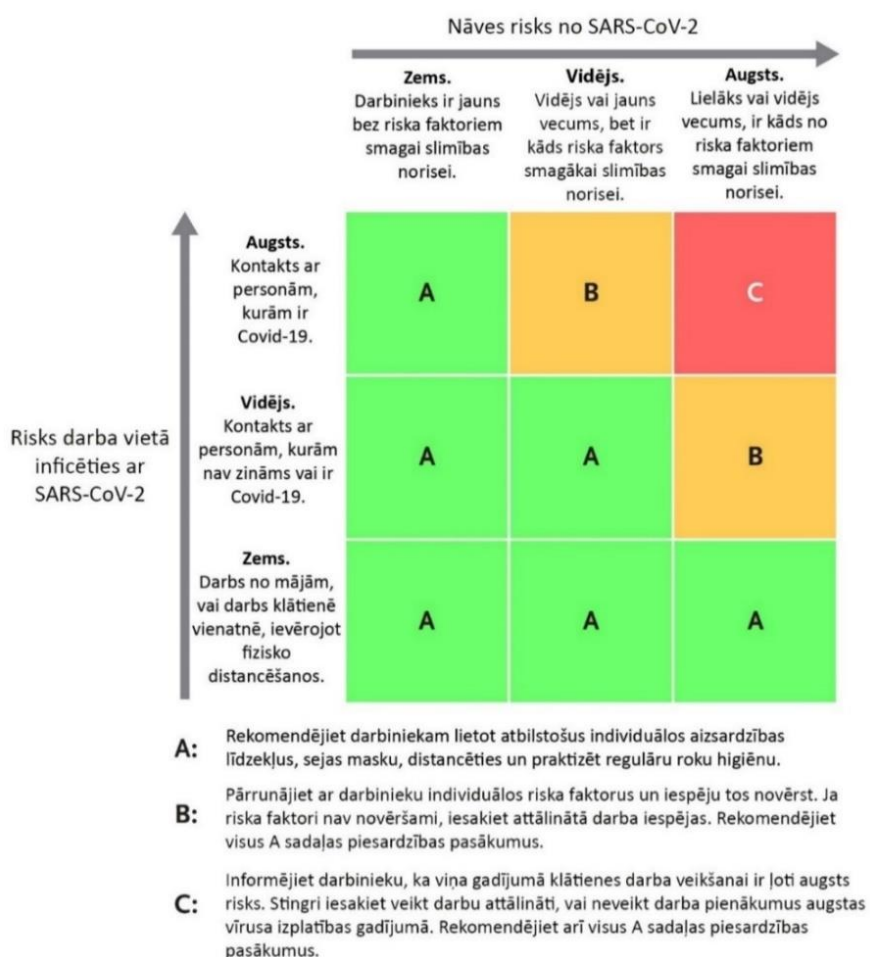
Nāves risks no SARS-CoV-2

| | **Zems.** Darbinieks ir jauns bez riska faktoriem smagai slimības norisei. | **Vidējs.** Vidējs vai jauns vecums, bet ir kāds riska faktors smagākai slimības norisei. | **Augsts.** Lielāks vai vidējs vecums, ir kāds no riska faktoriem smagai slimības norisei. |
|---|---|---|---|
| **Augsts.** Kontakts ar personām, kurām ir Covid-19. | A | B | C |
| **Vidējs.** Kontakts ar personām, kurām nav zināms vai ir Covid-19. | A | A | B |
| **Zems.** Darbs no mājām, vai darbs klātienē vienatnē, ievērojot fizisko distancēšanos. | A | A | A |

Risks darba vietā inficēties ar SARS-CoV-2

A: Rekomendējiet darbiniekam lietot atbilstošus individuālos aizsardzības līdzekļus, sejas masku, distancēties un praktizēt regulāru roku higiēnu.

B: Pārrunājiet ar darbinieku individuālos riska faktorus un iespēju tos novērst. Ja riska faktori nav novēršami, iesakiet attālinātā darba iespējas. Rekomendējiet visus A sadaļas piesardzības pasākumus.

C: Informējiet darbinieku, ka viņa gadījumā klātienes darba veikšanai ir ļoti augsts risks. Stingri iesakiet veikt darbu attālināti, vai neveikt darba pienākumus augstas vīrusa izplatības gadījumā. Rekomendējiet arī visus A sadaļas piesardzības pasākumus.